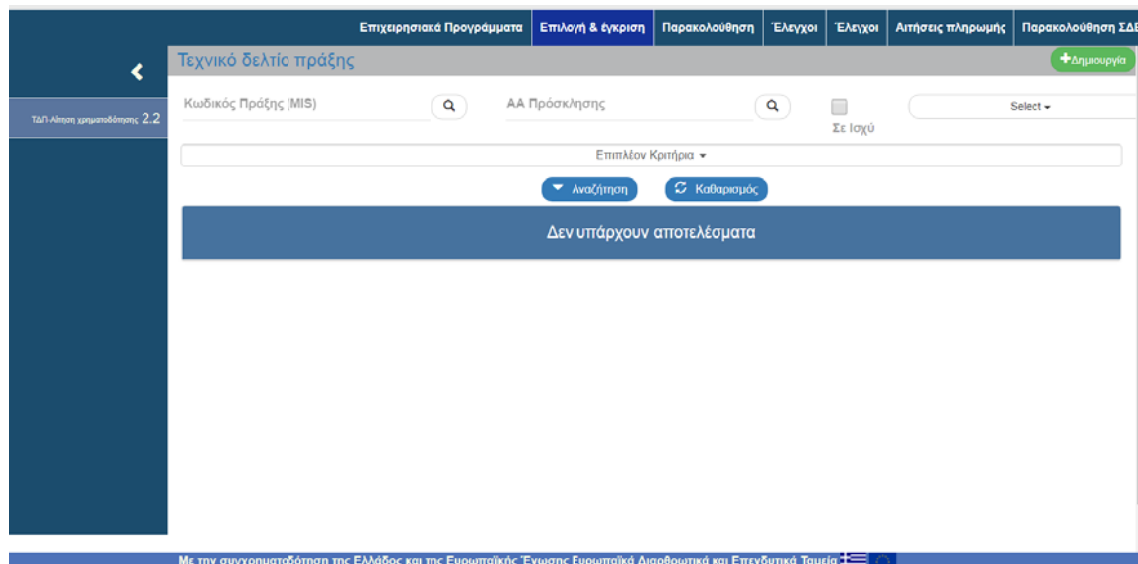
Επιχειρησιακά Προγράμματα | Επιλογή & έγκριση | Παρακολούθηση | Έλεγχοι | Έλεγχοι | Αιτήσεις πληρωμής | Παρακολούθηση ΣΔΕ

ΤΔΠ-Αίτηση χρηματοδότησης 2.2

Τεχνικό δελτίο πράξης

Δημιουργία

Κωδικός Πράξης (MIS)

ΑΑ Πρόσκλησης

Σε Ισχύ

Select

Επιπλέον Κριτήρια

Αναζήτηση

Καθαρισμός

Δεν υπάρχουν αποτελέσματα

Με την συγχρηματοδότηση της Ελλάδος και της Ευρωπαϊκής Ένωσης Ευρωπαϊκά Διαρθρωτικά και Επενδυτικά Ταμεία